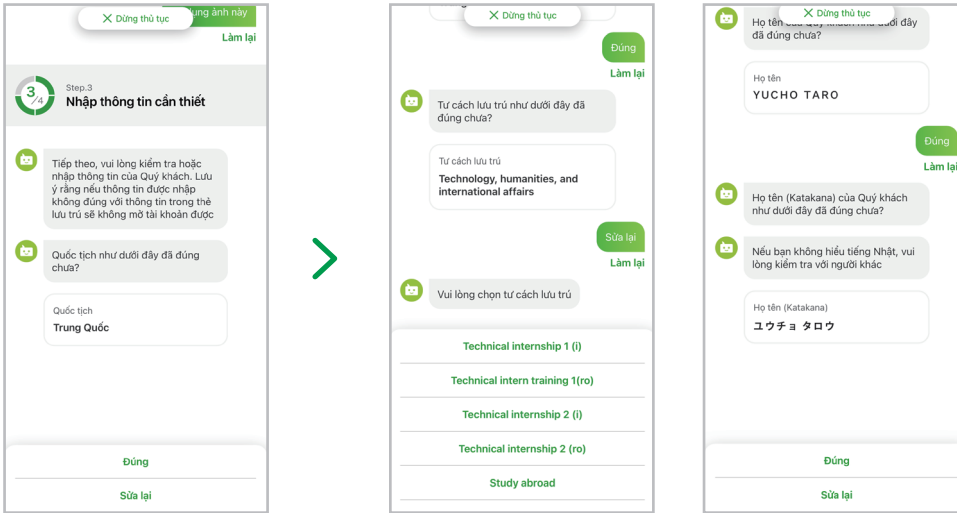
Dừng thủ tục

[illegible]ụng ảnh này

Làm lại

3/4

Step.3

Nhập thông tin cần thiết

Tiếp theo, vui lòng kiểm tra hoặc nhập thông tin của Quý khách. Lưu ý rằng nếu thông tin được nhập không đúng với thông tin trong thẻ lưu trú sẽ không mở tài khoản được

Quốc tịch như dưới đây đã đúng chưa?

Quốc tịch

Trung Quốc

Đúng

Sửa lại

Dừng thủ tục

Đúng

Làm lại

Tư cách lưu trú như dưới đây đã đúng chưa?

Tư cách lưu trú

Technology, humanities, and international affairs

Sửa lại

Làm lại

Vui lòng chọn tư cách lưu trú

Technical internship 1 (i)

Technical intern training 1(ro)

Technical internship 2 (i)

Technical internship 2 (ro)

Study abroad

Dừng thủ tục

Họ tên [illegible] dưới đây đã đúng chưa?

Họ tên

YUCHO TARO

Đúng

Làm lại

Họ tên (Katakana) của Quý khách như dưới đây đã đúng chưa?

Nếu bạn không hiểu tiếng Nhật, vui lòng kiểm tra với người khác

Họ tên (Katakana)

ユウチョ タロウ

Đúng

Sửa lại